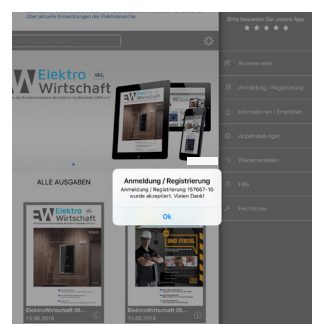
über aktuelle Entwicklungen der Elektrobranche

Elektro Wirtschaft

ALLE AUSGABEN

Elektro Wirtschaft

ElektroWirtschaft 06...
15.06.2018

ElektroWirtschaft 05...
15.05.2018

Anmeldung / Registrierung
Anmeldung / Registrierung 157667-10 wurde akzeptiert. Vielen Dank!
Ok

Bitte bewerten Sie unsere App.
★ ★ ★ ★ ★

Abonnements

Anmeldung / Registrierung

Informationen / Empfehlen

Appeinstellungen

Wiederherstellen

Hilfe

Rechtliches